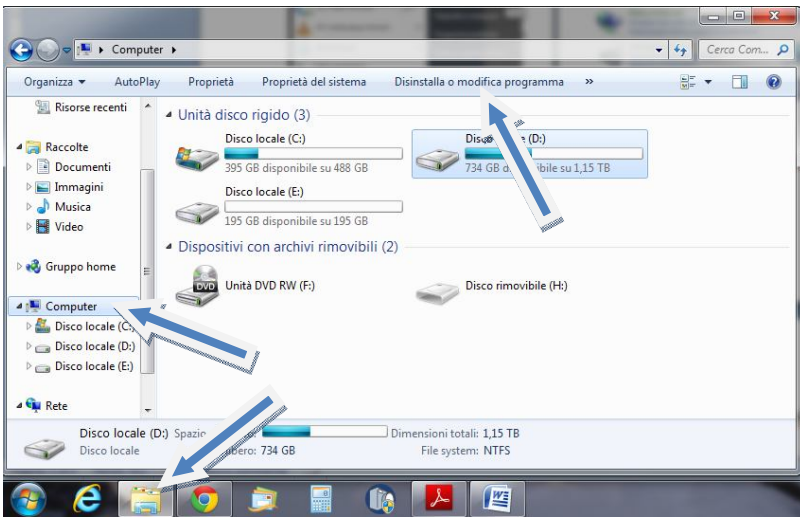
Computer ▸

Cerca Com...

Organizza ▾ AutoPlay Proprietà Proprietà del sistema Disinstalla o modifica programma »

Risorse recenti

Raccolte
Documenti
Immagini
Musica
Video

Gruppo home

Computer
Disco locale (C:)
Disco locale (D:)
Disco locale (E:)

Rete

Unità disco rigido (3)

Disco locale (C:)
395 GB disponibile su 488 GB

Disco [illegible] (D:)
734 GB d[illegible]bile su 1,15 TB

Disco locale (E:)
195 GB disponibile su 195 GB

Dispositivi con archivi rimovibili (2)

DVD
Unità DVD RW (F:)

Disco rimovibile (H:)

Disco locale (D:) Spazio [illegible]
Disco locale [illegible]bero: 734 GB

Dimensioni totali: 1,15 TB
File system: NTFS